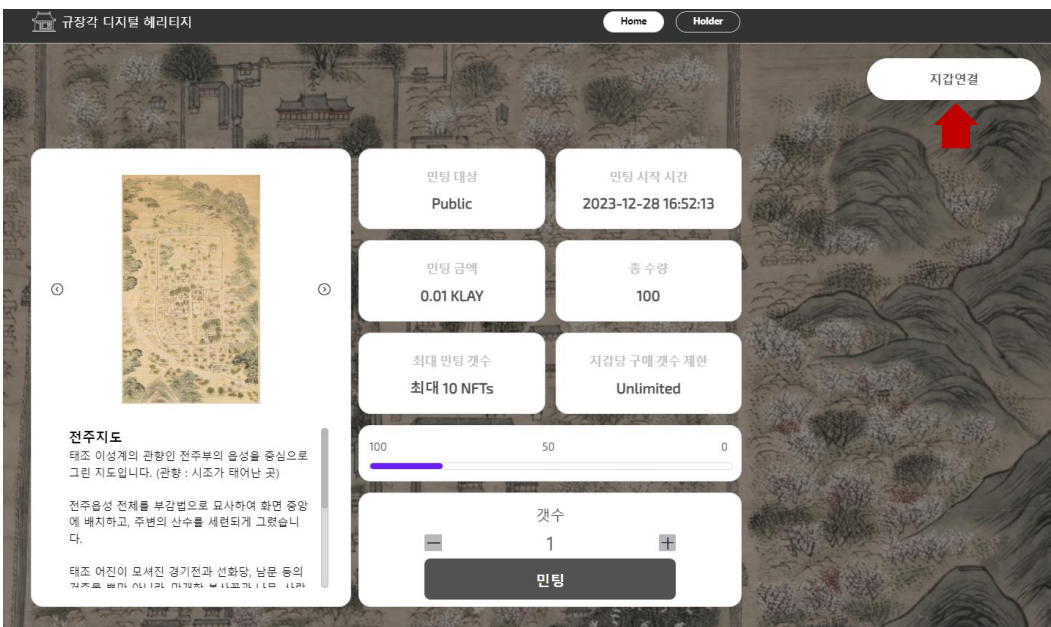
규장각 디지털 헤리티지

Home

Holder

지갑연결

전주지도
태조 이성계의 관향인 전주부의 읍성을 중심으로 그린 지도입니다. (관향 : 시조가 태어난 곳)

전주읍성 전체를 부감법으로 묘사하여 화면 중앙에 배치하고, 주변의 산수를 세련되게 그렸습니다.

태조 어진이 모셔진 경기전과 선화당, 남문 등의 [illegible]

민팅 대상
Public

민팅 시작 시간
2023-12-28 16:52:13

민팅 금액
0.01 KLAY

총 수량
100

최대 민팅 갯수
최대 10 NFTs

지갑당 구매 갯수 제한
Unlimited

100
50
0

갯수
−
1
+

민팅